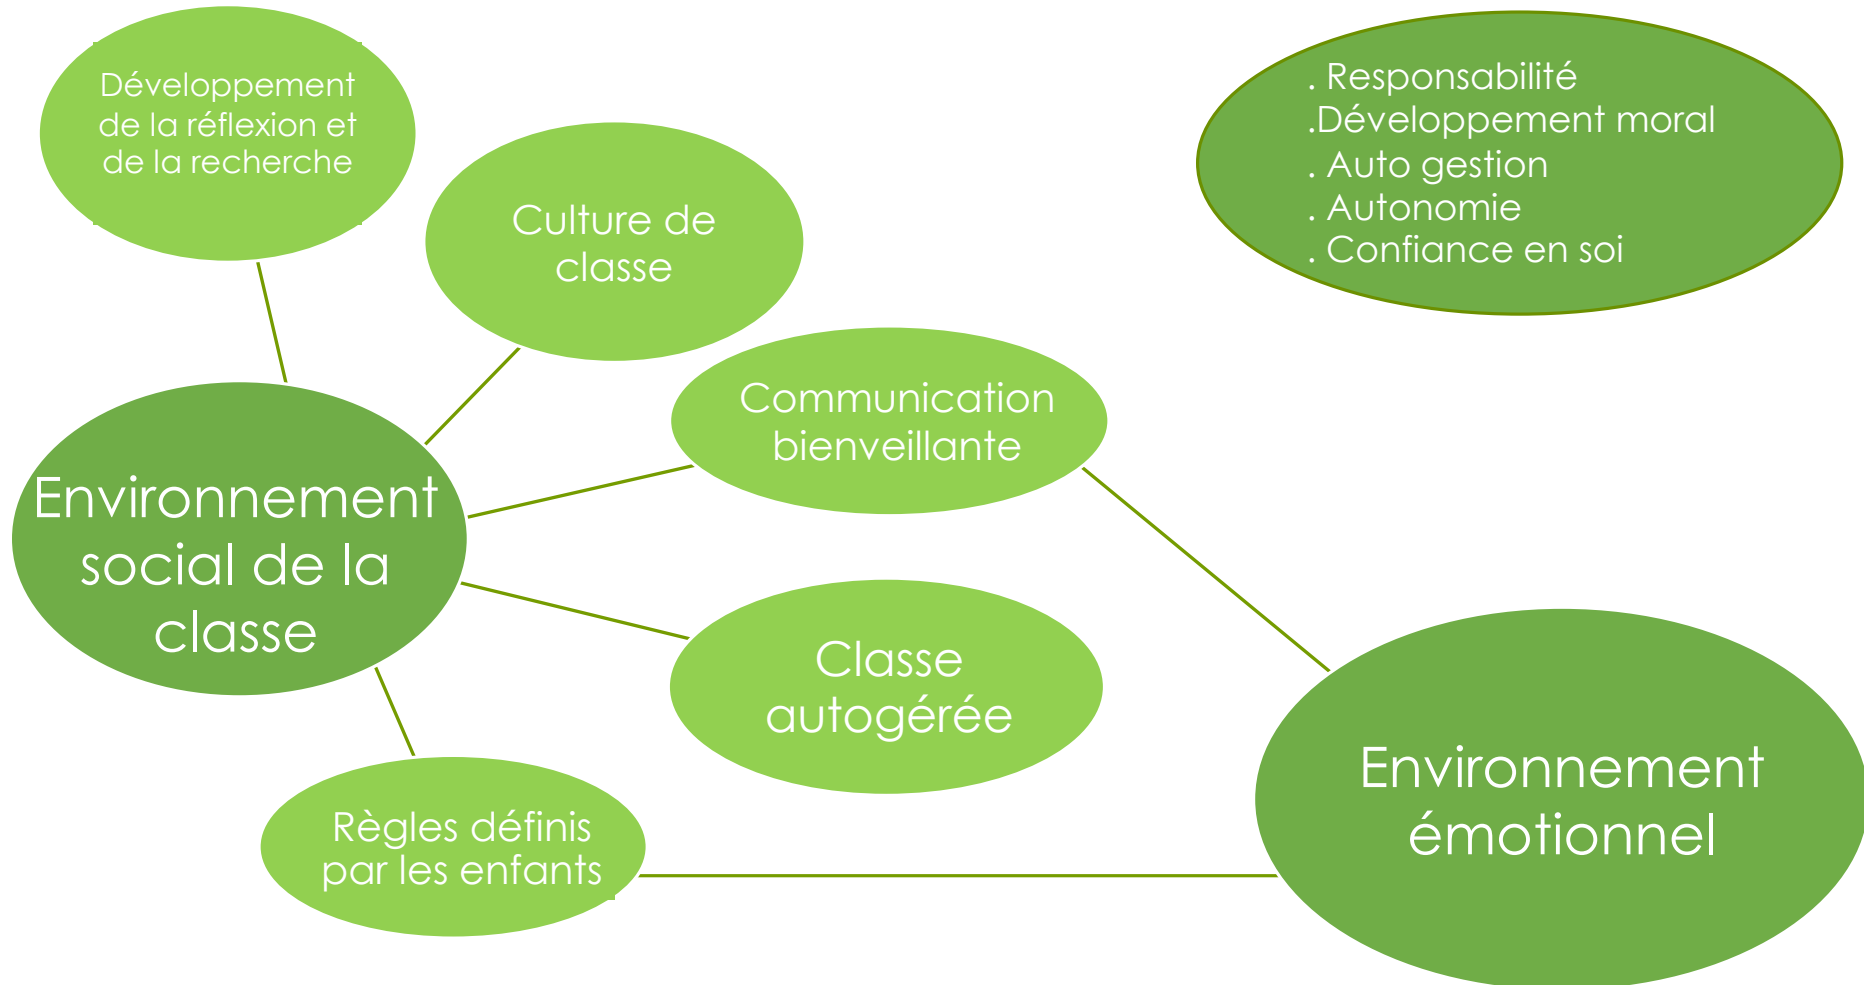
Développement de la réflexion et de la recherche

Culture de classe

. Responsabilité
.Développement moral
. Auto gestion
. Autonomie
. Confiance en soi

Communication bienveillante

Environnement social de la classe

Classe autogérée

Règles définis par les enfants

Environnement émotionnel